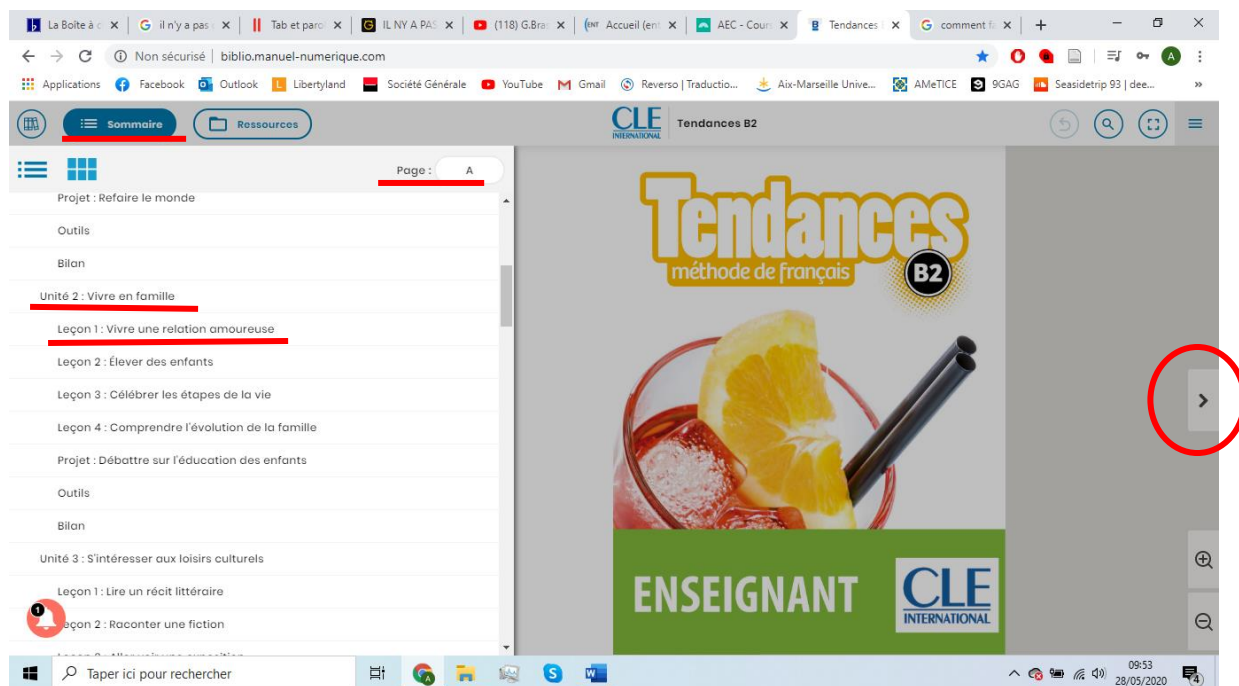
La Boîte à c | il n'y a pas | Tab et paro | IL NY A PAS | (118) G.Bra | Accueil (ent | AEC - Cour | Tendances | comment f | +

Non sécurisé | biblio.manuel-numerique.com

Applications Facebook Outlook Libertyland Société Générale YouTube Gmail Reverso | Traductio... Aix-Marseille Unive... AMeTICE 9GAG Seasidetrip 93 | dee... »

Sommaire Ressources

CLE INTERNATIONAL Tendances B2

Page : A

Projet : Refaire le monde

Outils

Bilan

Unité 2 : Vivre en famille

Leçon 1 : Vivre une relation amoureuse

Leçon 2 : Élever des enfants

Leçon 3 : Célébrer les étapes de la vie

Leçon 4 : Comprendre l'évolution de la famille

Projet : Débattre sur l'éducation des enfants

Outils

Bilan

Unité 3 : S'intéresser aux loisirs culturels

Leçon 1 : Lire un récit littéraire

Leçon 2 : Raconter une fiction

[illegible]

Tendances
méthode de français
B2

ENSEIGNANT
CLE INTERNATIONAL

Taper ici pour rechercher

09:53
28/05/2020